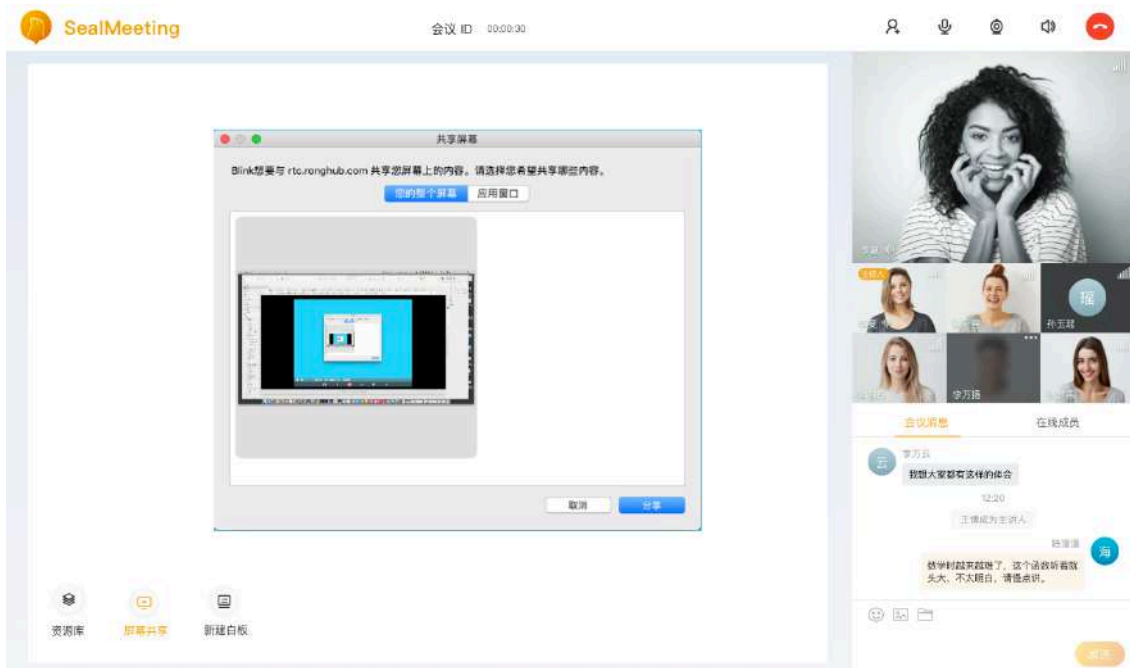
SealMeeting

会议 ID 00:00:30

共享屏幕

Blink想要与 rtc.ronghub.com 共享您屏幕上的内容。请选择您希望共享哪些内容。

您的整个屏幕 应用窗口

取消 分享

资源库 屏幕共享 新建白板

主持人

孙玉超

李万路

会议消息 在线成员

李万云

我想大家都有这样的体会

12:20

王倩成为主讲人

陆潇潇

数学时越来越难了，这个函数听着我头大，不太明白，请借点讲。

发送